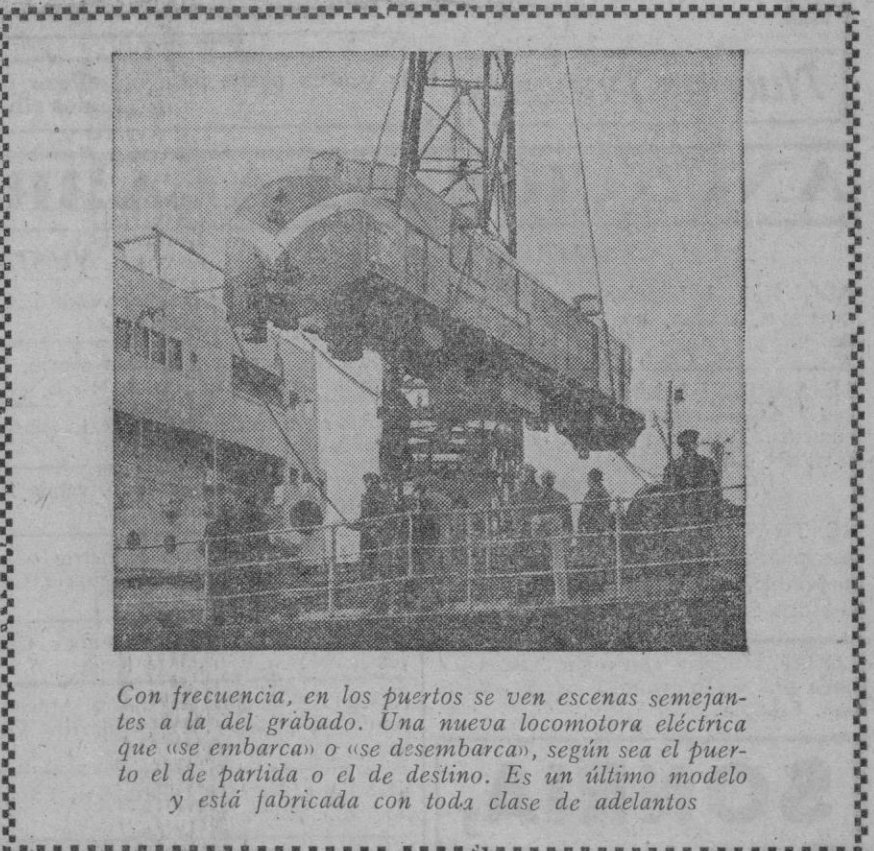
Con frecuencia, en los puertos se ven escenas semejantes a la del grabado. Una nueva locomotora eléctrica que «se embarca» o «se desembarca», según sea el puerto el de partida o el de destino. Es un último modelo y está fabricada con toda clase de adelantos